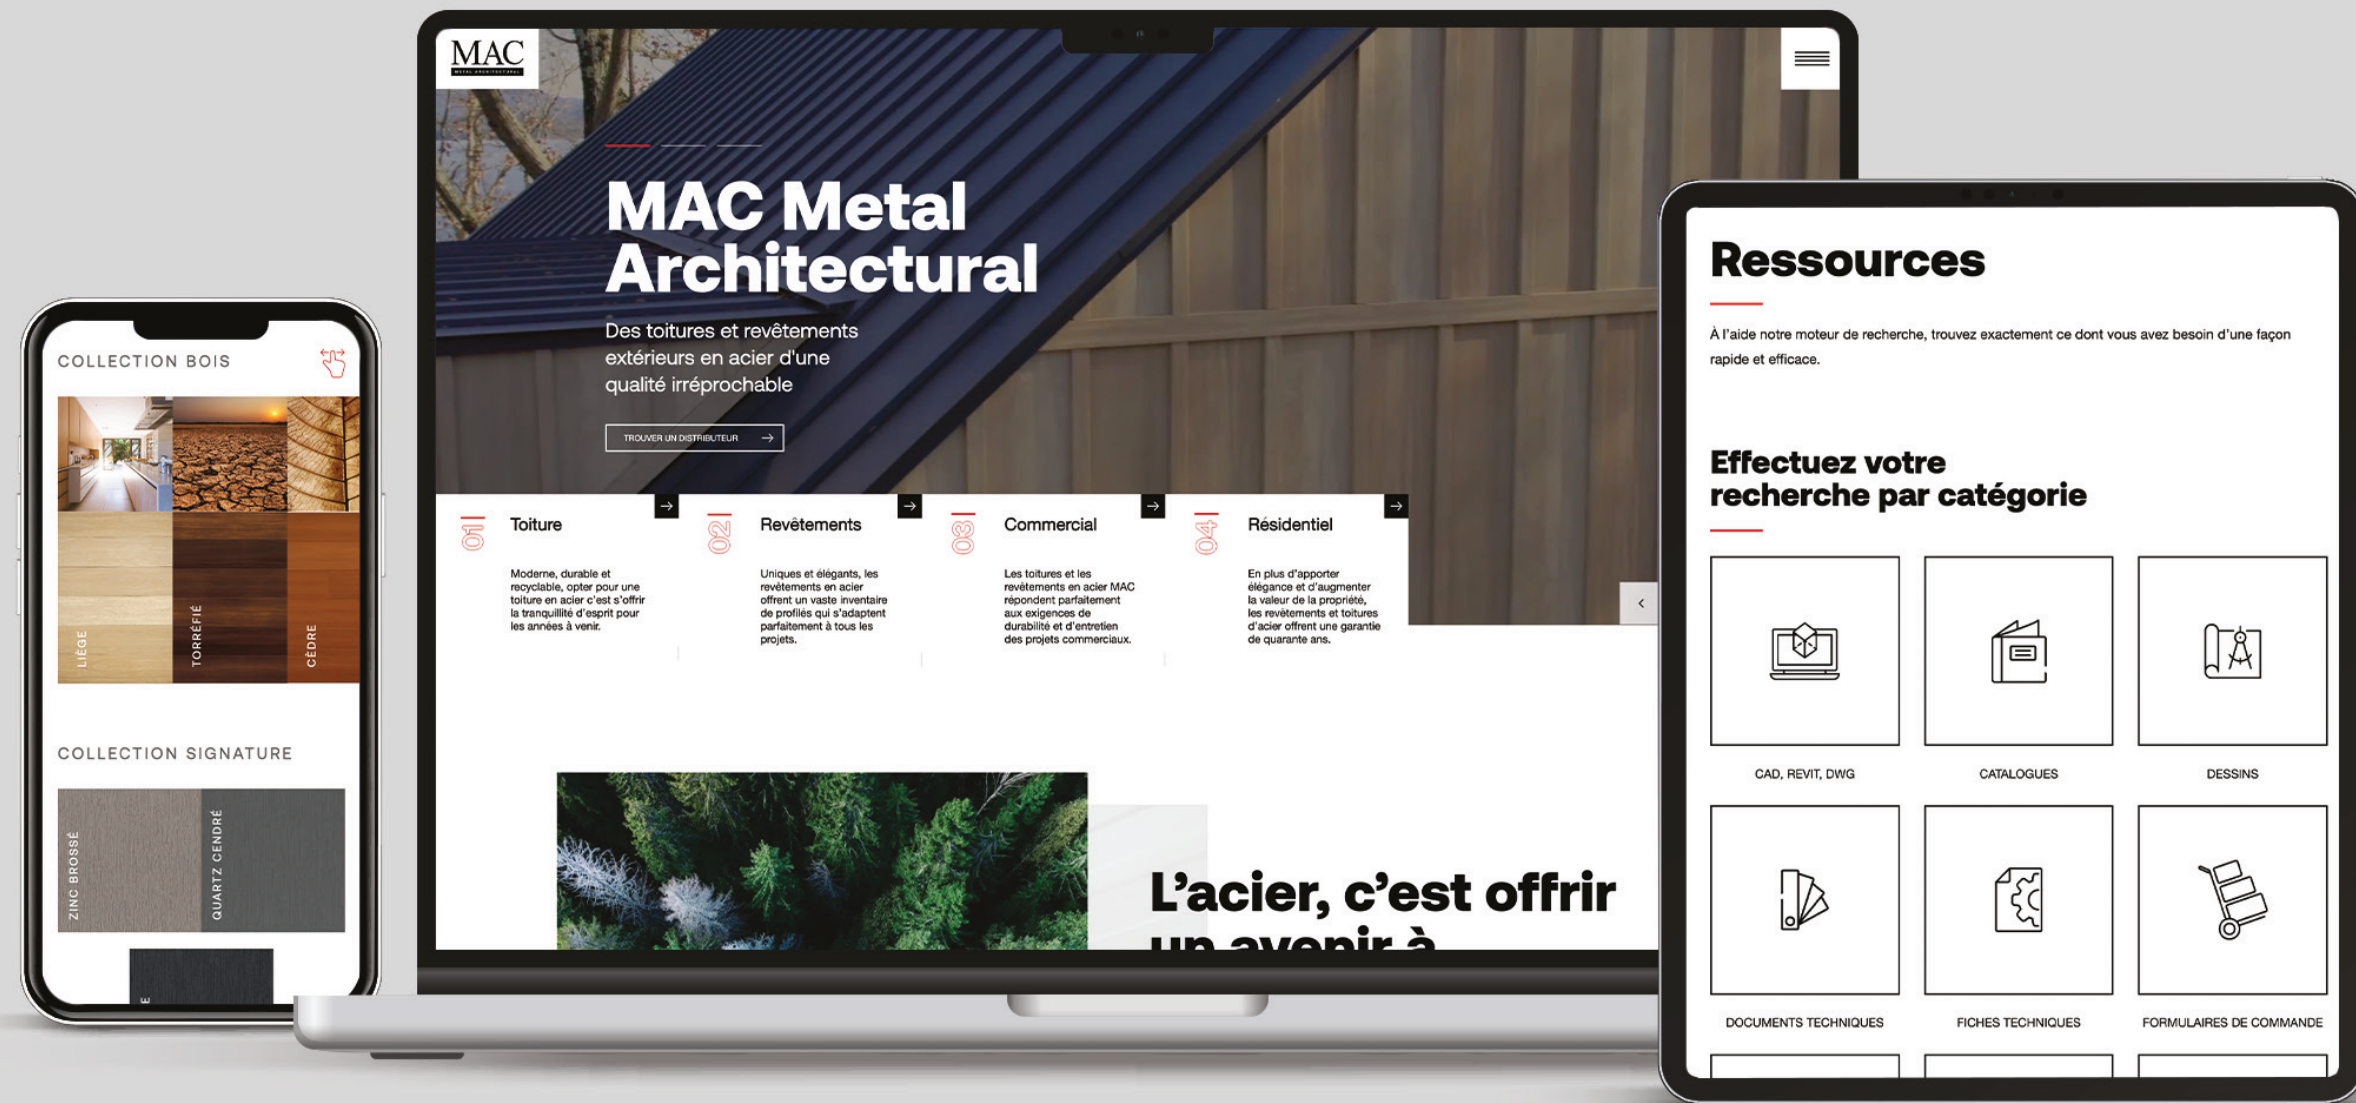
COLLECTION BOIS

LIÈGE
TORRÉFIÉ
CÈDRE

COLLECTION SIGNATURE

ZINC BROSSÉ
QUARTZ CENDRÉ

MAC
METAL ARCHITECTURAL

MAC Metal Architectural

Des toitures et revêtements extérieurs en acier d'une qualité irréprochable

TROUVER UN DISTRIBUTEUR

01 Toiture
Moderne, durable et recyclable, opter pour une toiture en acier c'est s'offrir la tranquillité d'esprit pour les années à venir.

02 Revêtements
Uniques et élégants, les revêtements en acier offrent un vaste inventaire de profilés qui s'adaptent parfaitement à tous les projets.

03 Commercial
Les toitures et les revêtements en acier MAC répondent parfaitement aux exigences de durabilité et d'entretien des projets commerciaux.

04 Résidentiel
En plus d'apporter élégance et d'augmenter la valeur de la propriété, les revêtements et toitures d'acier offrent une garantie de quarante ans.

L'acier, c'est offrir un avenir à

Ressources

À l'aide notre moteur de recherche, trouvez exactement ce dont vous avez besoin d'une façon rapide et efficace.

Effectuez votre recherche par catégorie

CAD, REVIT, DWG
CATALOGUES
DESSINS
DOCUMENTS TECHNIQUES
FICHES TECHNIQUES
FORMULAIRES DE COMMANDE